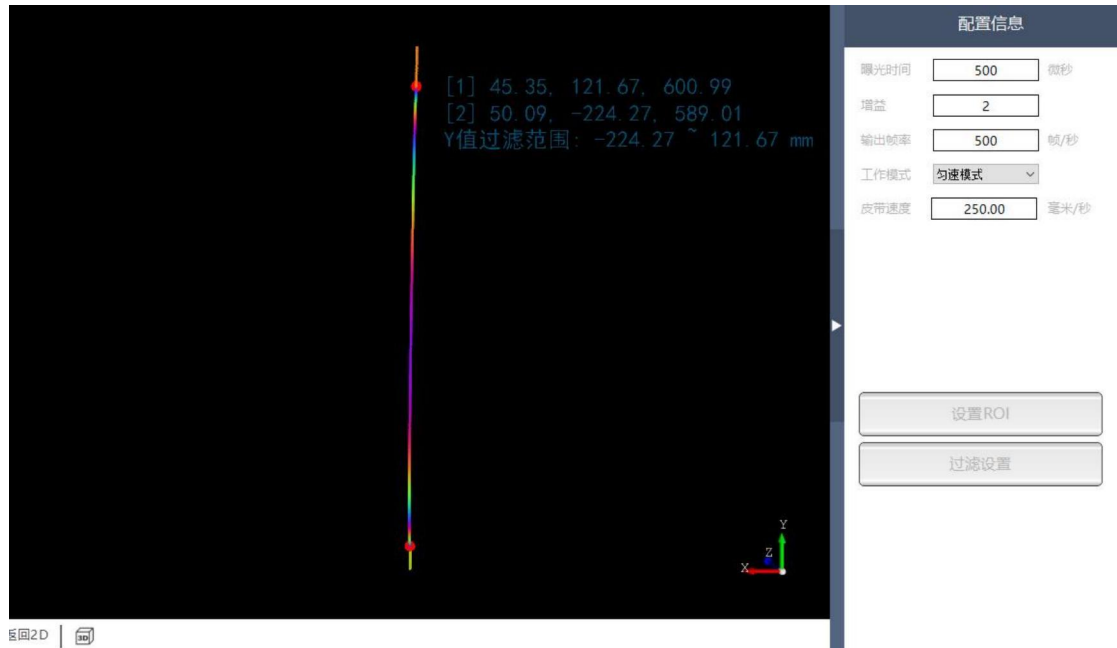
[1] 45.35, 121.67, 600.99
[2] 50.09, -224.27, 589.01
Y值过滤范围: -224.27 ~ 121.67 mm

Y
Z
X

返回2D | 3D

配置信息

曝光时间 500 微秒
增益 2
输出帧率 500 帧/秒
工作模式 匀速模式
皮带速度 250.00 毫米/秒

设置ROI
过滤设置